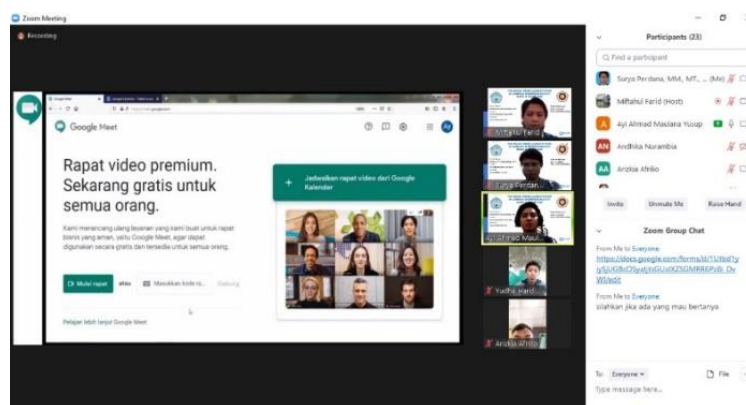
Zoom Meeting

Recording

Google Meet

Rapat video premium. Sekarang gratis untuk semua orang.

Kami merancang ulang layanan yang kami buat untuk rapat bisnis yang aman, yaitu Google Meet, agar dapat digunakan secara gratis dan tersedia untuk semua orang.

Mulai rapat atau Masukkan kode ra... Gabung

Pelajari lebih lanjut Google Meet

+ Jadwalkan rapat video dari Google Kalender

Miftahul Farid

Surya Perdan...

Ayi Ahmad Maul...

Yudha Hard...

Andika Afrilio

Participants (23)

Find a participant

Surya Perdana, MM., MT., ... (Me)

Miftahul Farid (Host)

Ayi Ahmad Maulana Yusup

Andhika Nurambia

Arizka Afrilio

Invite Unmute Me Raise Hand

Zoom Group Chat

From Me to Everyone:
https://docs.google.com/forms/d/1U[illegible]/edit

From Me to Everyone:
silahkan jika ada yang mau bertanya

To: Everyone File

Type message here...